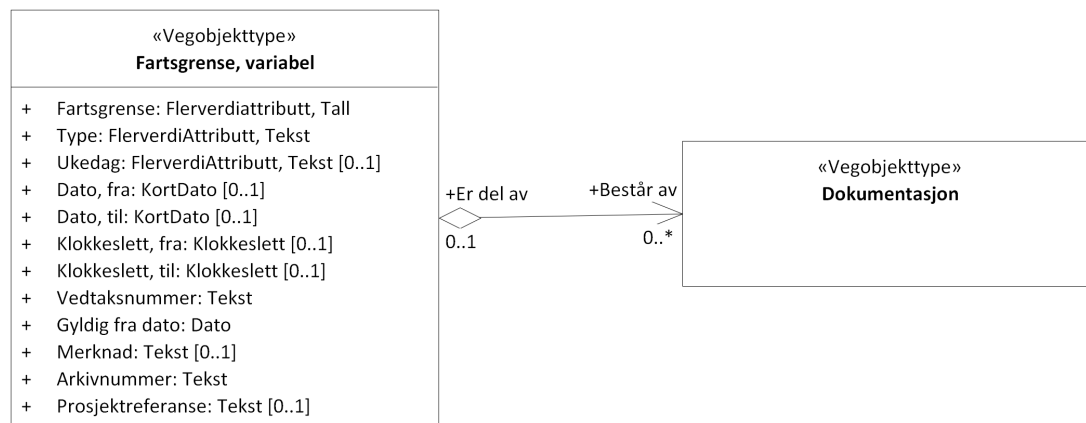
«Vegobjekttype»
**Fartsgrense, variabel**

+ Fartsgrense: Flerverdiattributt, Tall
+ Type: FlerverdiAttributt, Tekst
+ Ukedag: FlerverdiAttributt, Tekst [0..1]
+ Dato, fra: KortDato [0..1]
+ Dato, til: KortDato [0..1]
+ Klokkeslett, fra: Klokkeslett [0..1]
+ Klokkeslett, til: Klokkeslett [0..1]
+ Vedtaksnummer: Tekst
+ Gyldig fra dato: Dato
+ Merknad: Tekst [0..1]
+ Arkivnummer: Tekst
+ Prosjektreferanse: Tekst [0..1]

+Er del av
0..1
+Består av
0..*

«Vegobjekttype»
**Dokumentasjon**